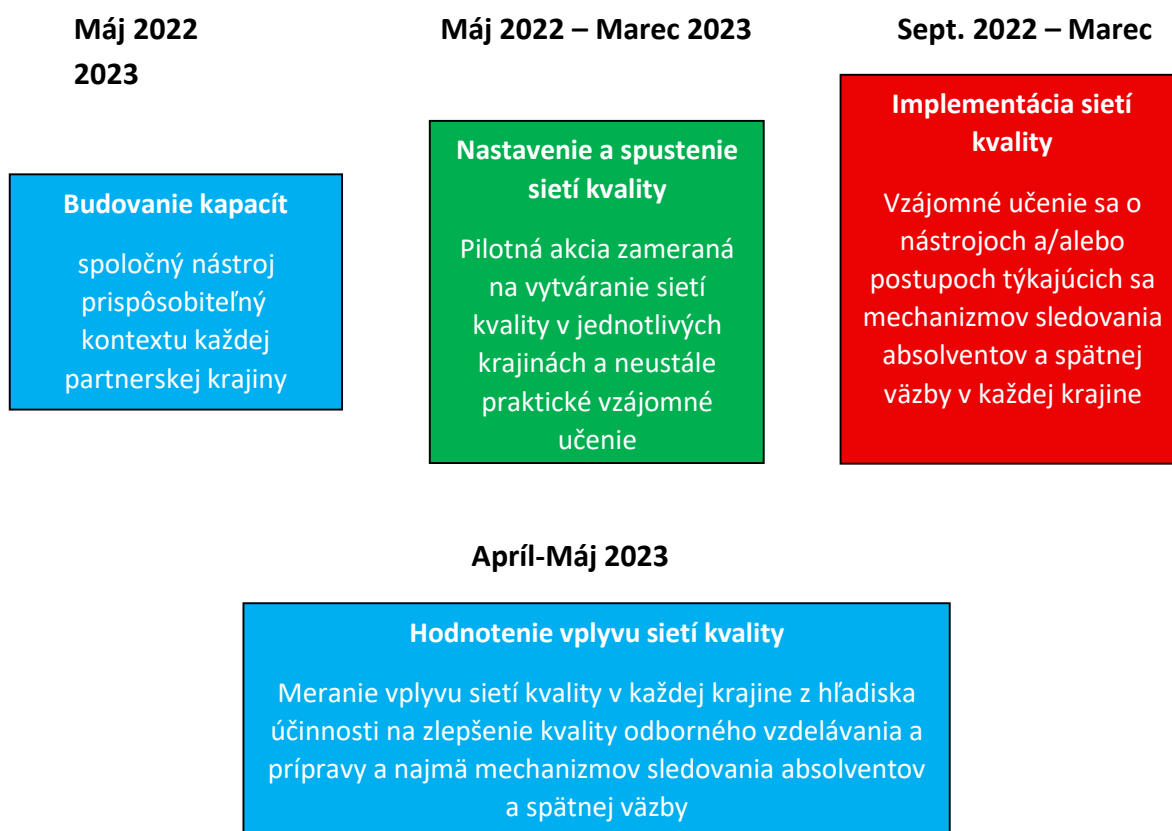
Máj 2022

2023

Budovanie kapacít

spoločný nástroj prispôsobiteľný kontextu každej partnerskej krajiny

Máj 2022 – Marec 2023

Nastavenie a spustenie sietí kvality

Pilotná akcia zameraná na vytváranie sietí kvality v jednotlivých krajinách a neustále praktické vzájomné učenie

Sept. 2022 – Marec

Implementácia sietí kvality

Vzájomné učenie sa o nástrojoch a/alebo postupoch týkajúcich sa mechanizmov sledovania absolventov a spätnej väzby v každej krajine

Apríl-Máj 2023

Hodnotenie vplyvu sietí kvality

Meranie vplyvu sietí kvality v každej krajine z hľadiska účinnosti na zlepšenie kvality odborného vzdelávania a prípravy a najmä mechanizmov sledovania absolventov a spätnej väzby